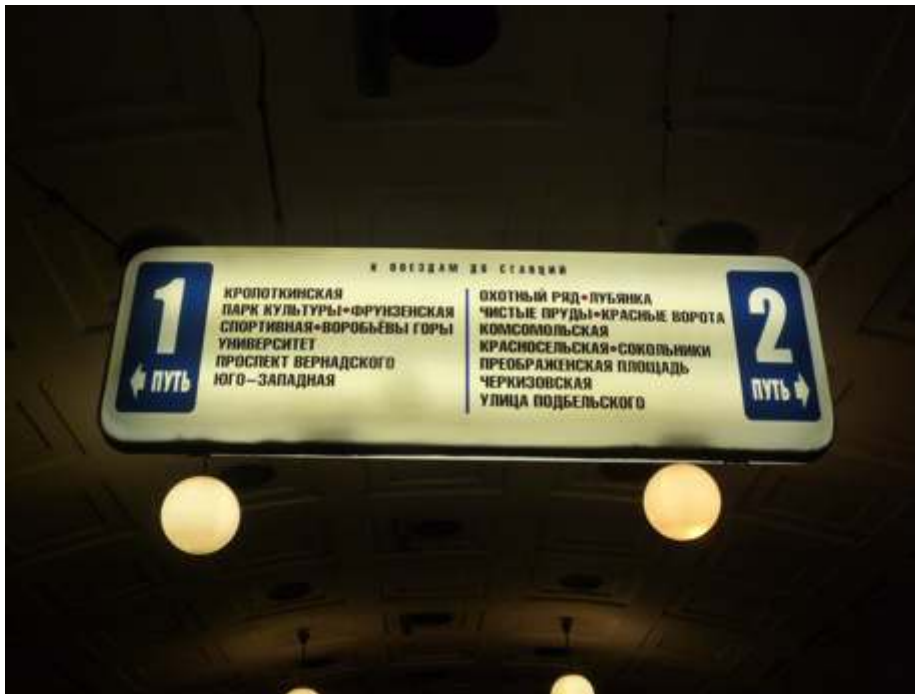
К ПОЕЗДАМ ДО СТАНЦИЙ

1
ПУТЬ

КРОПОТКИНСКАЯ
ПАРК КУЛЬТУРЫ•ФРУНЗЕНСКАЯ
СПОРТИВНАЯ•ВОРОБЬЁВЫ ГОРЫ
УНИВЕРСИТЕТ
ПРОСПЕКТ ВЕРНАДСКОГО
ЮГО–ЗАПАДНАЯ

ОХОТНЫЙ РЯД•ЛУБЯНКА
ЧИСТЫЕ ПРУДЫ•КРАСНЫЕ ВОРОТА
КОМСОМОЛЬСКАЯ
КРАСНОСЕЛЬСКАЯ•СОКОЛЬНИКИ
ПРЕОБРАЖЕНСКАЯ ПЛОЩАДЬ
ЧЕРКИЗОВСКАЯ
УЛИЦА ПОДБЕЛЬСКОГО

2
ПУТЬ